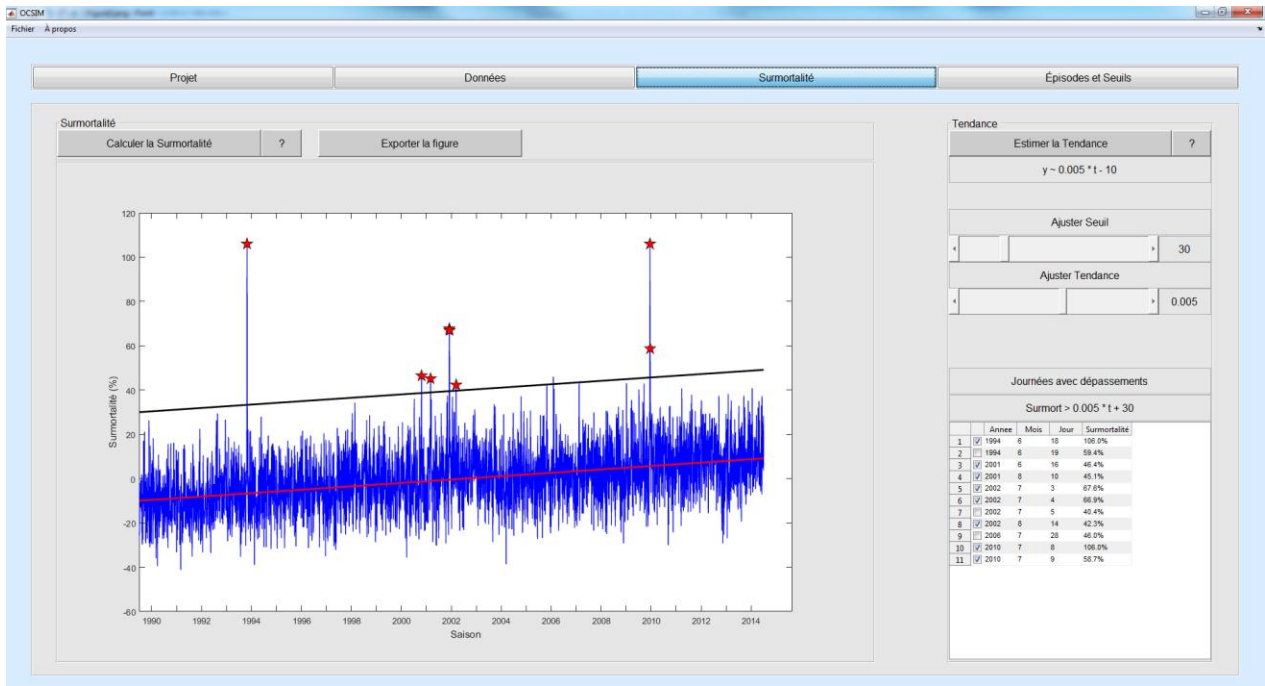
OCSIM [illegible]

Fichier À propos

Projet
Données
Surmortalité
Épisodes et Seuils

Surmortalité
Calculer la Surmortalité
?
Exporter la figure

120
100
80
60
40
20
0
-20
-40
-60
Surmortalité (%)
1990 1992 1994 1996 1998 2000 2002 2004 2006 2008 2010 2012 2014
Saison

Tendance
Estimer la Tendance
?
y ~ 0.005 * t - 10

Ajuster Seuil
30
Ajuster Tendance
0.005

Journées avec dépassements
Surmort > 0.005 * t + 30

| | | Annee | Mois | Jour | Surmortalité |
|---|---|---|---|---|---|
| 1 | ☑ | 1994 | 6 | 18 | 106.0% |
| 2 | ☐ | 1994 | 6 | 19 | 59.4% |
| 3 | ☑ | 2001 | 6 | 16 | 46.4% |
| 4 | ☑ | 2001 | 8 | 10 | 45.1% |
| 5 | ☑ | 2002 | 7 | 3 | 67.6% |
| 6 | ☑ | 2002 | 7 | 4 | 66.9% |
| 7 | ☐ | 2002 | 7 | 5 | 40.4% |
| 8 | ☑ | 2002 | 8 | 14 | 42.3% |
| 9 | ☐ | 2006 | 7 | 28 | 46.0% |
| 10 | ☑ | 2010 | 7 | 8 | 106.0% |
| 11 | ☑ | 2010 | 7 | 9 | 58.7% |